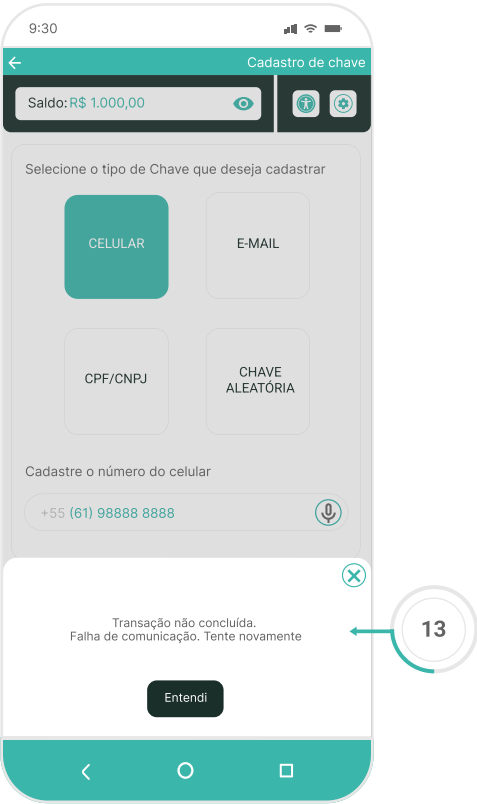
9:30

Cadastro de chave

Saldo: R$ 1.000,00

Selecione o tipo de Chave que deseja cadastrar

CELULAR

E-MAIL

CPF/CNPJ

CHAVE ALEATÓRIA

Cadastre o número do celular

+55 (61) 98888 8888

Transação não concluída.
Falha de comunicação. Tente novamente

Entendi

13